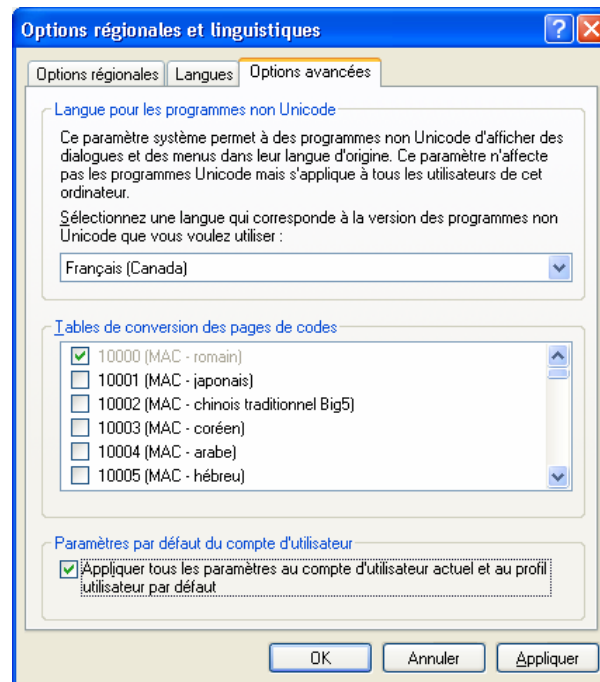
Options régionales et linguistiques

Options régionales | Langues | Options avancées

Langue pour les programmes non Unicode

Ce paramètre système permet à des programmes non Unicode d'afficher des dialogues et des menus dans leur langue d'origine. Ce paramètre n'affecte pas les programmes Unicode mais s'applique à tous les utilisateurs de cet ordinateur.

Sélectionnez une langue qui corresponde à la version des programmes non Unicode que vous voulez utiliser :

Français (Canada)

Tables de conversion des pages de codes

10000 (MAC - romain)
10001 (MAC - japonais)
10002 (MAC - chinois traditionnel Big5)
10003 (MAC - coréen)
10004 (MAC - arabe)
10005 (MAC - hébreu)

Paramètres par défaut du compte d'utilisateur

Appliquer tous les paramètres au compte d'utilisateur actuel et au profil utilisateur par défaut

OK | Annuler | Appliquer